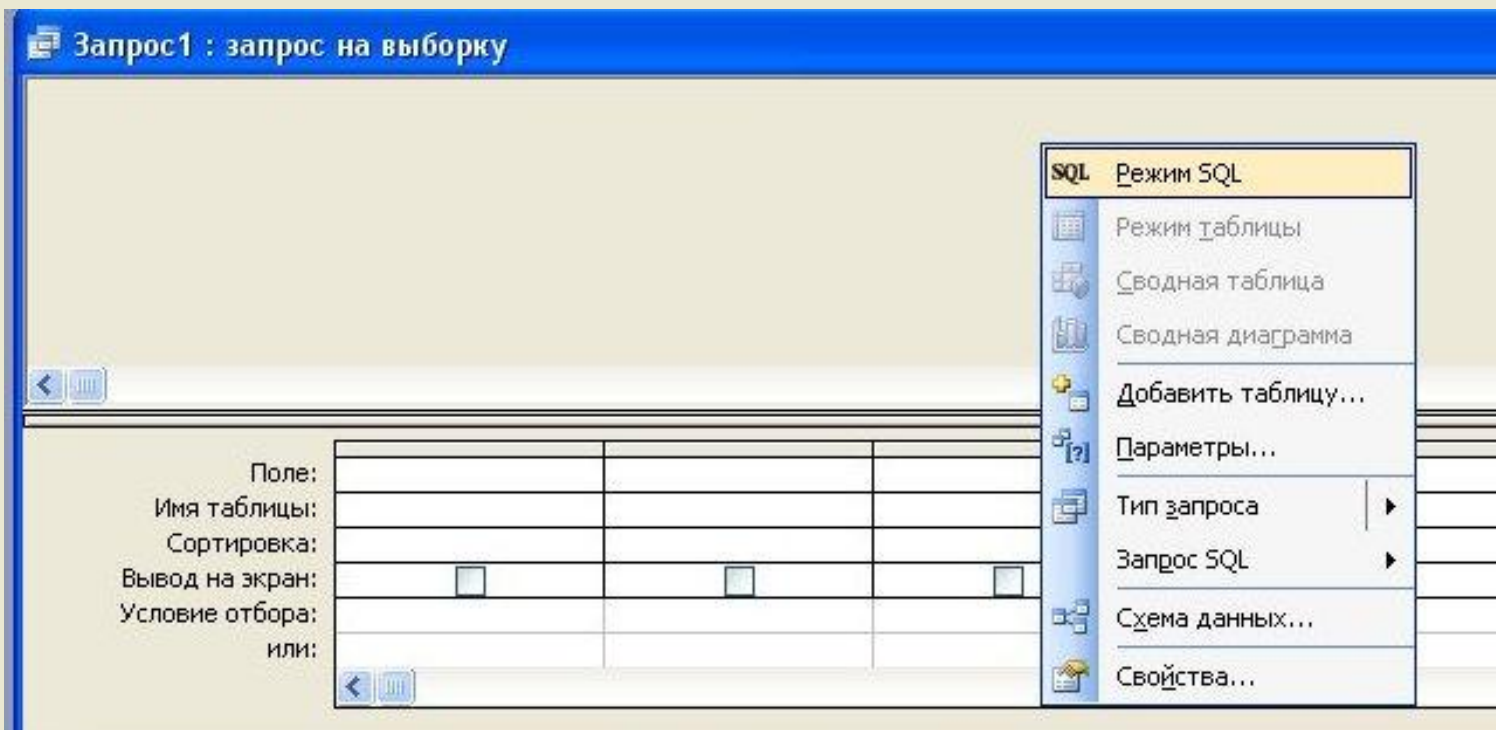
Запрос1 : запрос на выборку

SQL Режим SQL
Режим таблицы
Сводная таблица
Сводная диаграмма
Добавить таблицу...
Параметры...
Тип запроса
Запрос SQL
Схема данных...
Свойства...

Поле:
Имя таблицы:
Сортировка:
Вывод на экран:
Условие отбора:
или: